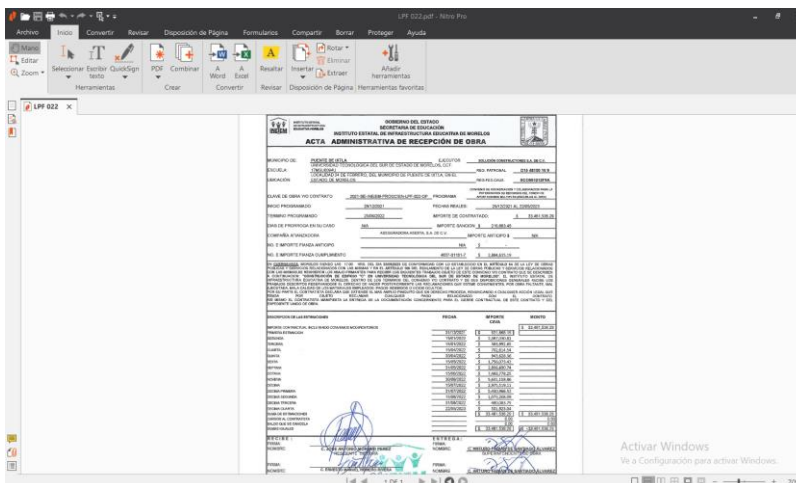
LPF 022.pdf - Nitro Pro

Archivo Inicio Convertir Revisar Disposición de Página Formularios Compartir Borrar Proteger Ayuda

Mano Editar Zoom Seleccionar Escribir texto QuickSign PDF Combinar Word Excel Resaltar Insertar Rotar Eliminar Extraer Añadir herramientas

Herramientas Crear Convertir Revisar Disposición de Página Herramientas favoritas

LPF 022

GOBIERNO DEL ESTADO
SECRETARIA DE EDUCACIÓN
INSTITUTO ESTATAL DE INFRAESTRUCTURA EDUCATIVA DE MORELOS

ACTA ADMINISTRATIVA DE RECEPCIÓN DE OBRA

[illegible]

Activar Windows
Ve a Configuración para activar Windows.

1 DE 1